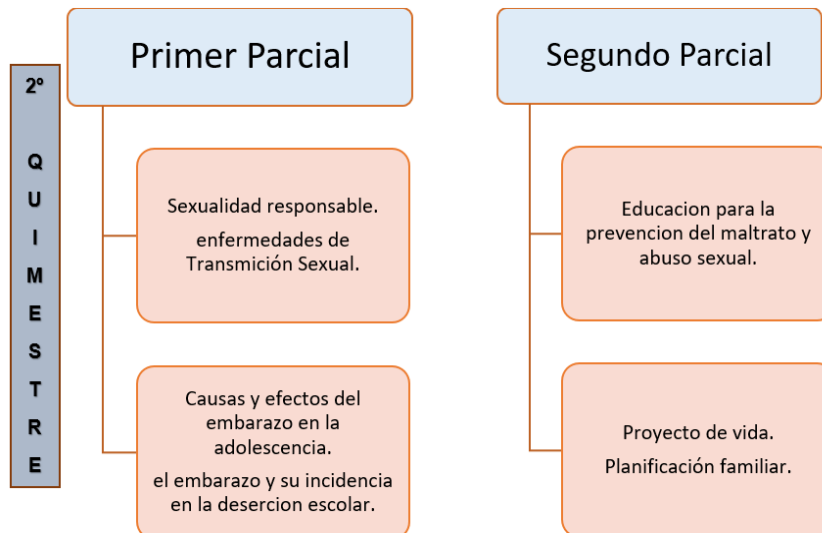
2º QUIMESTRE

Primer Parcial

Sexualidad responsable.

enfermedades de Transmición Sexual.

Causas y efectos del embarazo en la adolescencia.

el embarazo y su incidencia en la desercion escolar.

Segundo Parcial

Educacion para la prevencion del maltrato y abuso sexual.

Proyecto de vida.

Planificación familiar.